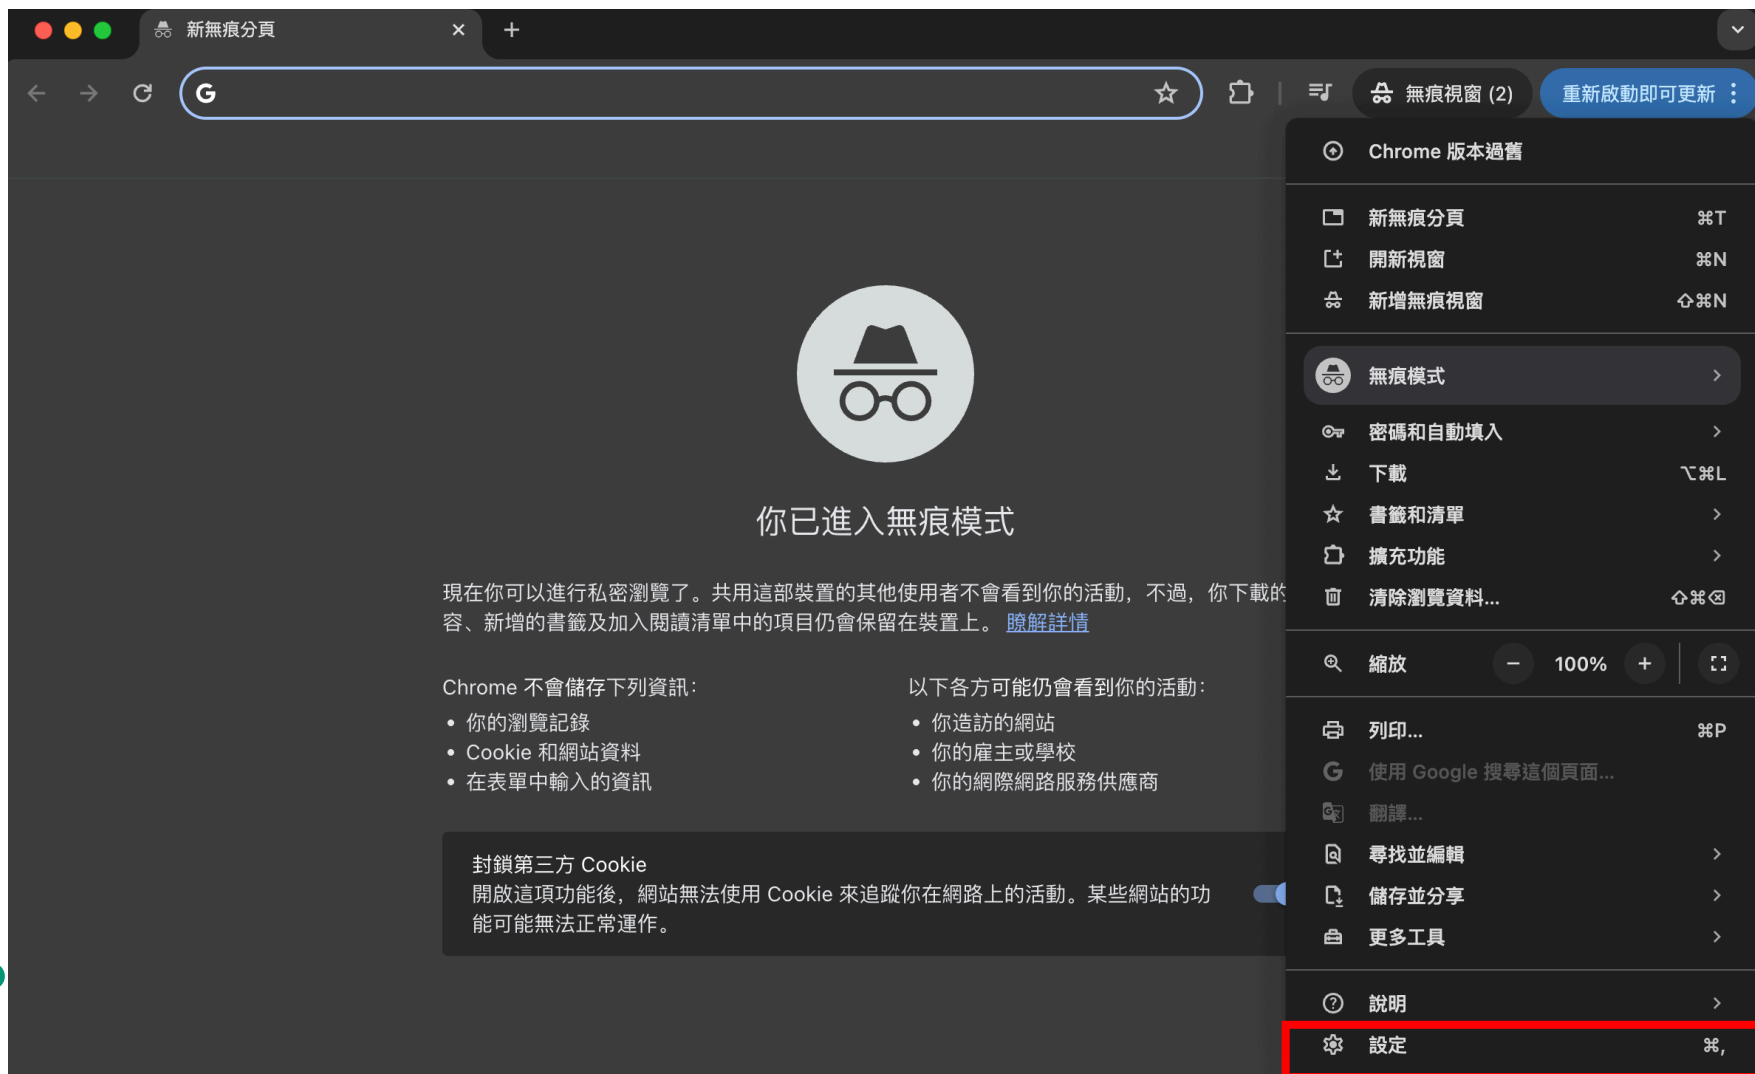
新無痕分頁

無痕視窗 (2)

重新啟動即可更新

Chrome 版本過舊

新無痕分頁 ⌘T
開新視窗 ⌘N
新增無痕視窗 ⇧⌘N

無痕模式
密碼和自動填入
下載 ⌥⌘L
書籤和清單
擴充功能
清除瀏覽資料... ⇧⌘⌫

縮放 − 100% +

列印... ⌘P
使用 Google 搜尋這個頁面...
翻譯...
尋找並編輯
儲存並分享
更多工具

說明
設定 ⌘,

你已進入無痕模式

現在你可以進行私密瀏覽了。共用這部裝置的其他使用者不會看到你的活動，不過，你下載的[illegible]容、新增的書籤及加入閱讀清單中的項目仍會保留在裝置上。 瞭解詳情

Chrome 不會儲存下列資訊：
• 你的瀏覽記錄
• Cookie 和網站資料
• 在表單中輸入的資訊

以下各方可能仍會看到你的活動：
• 你造訪的網站
• 你的雇主或學校
• 你的網際網路服務供應商

封鎖第三方 Cookie
開啟這項功能後，網站無法使用 Cookie 來追蹤你在網路上的活動。某些網站的功能可能無法正常運作。